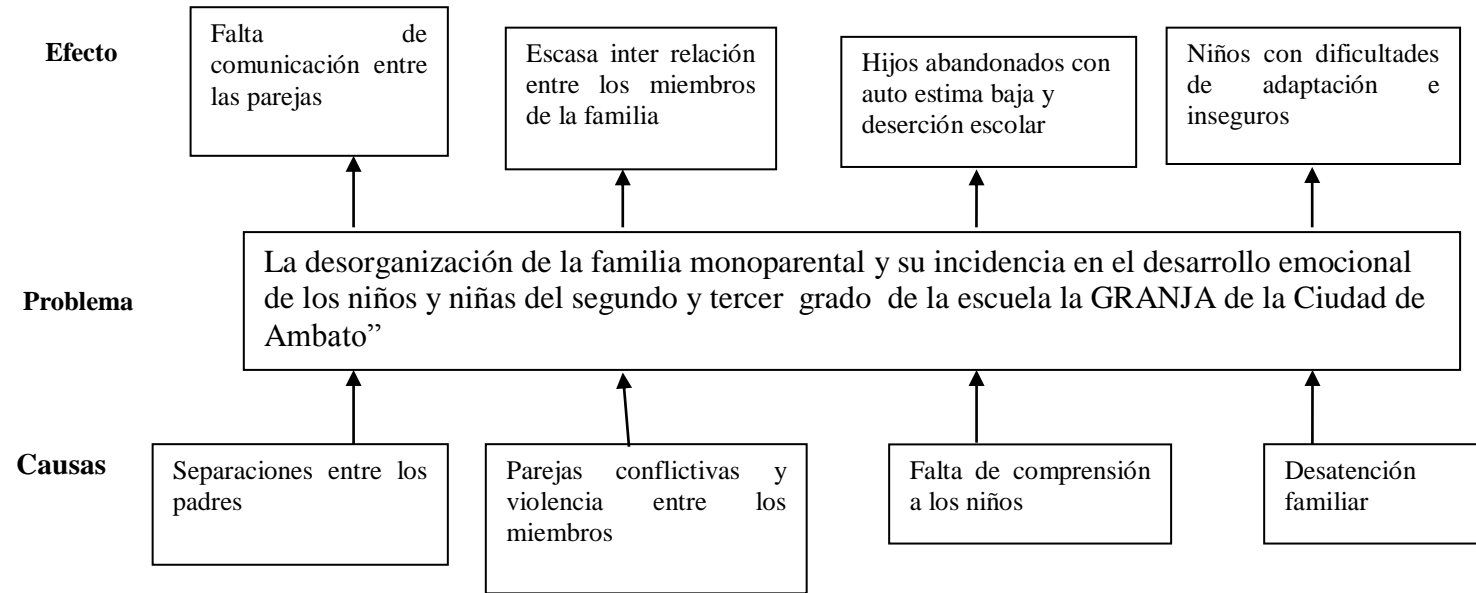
Efecto

Falta de comunicación entre las parejas

Escasa inter relación entre los miembros de la familia

Hijos abandonados con auto estima baja y deserción escolar

Niños con dificultades de adaptación e inseguros

Problema

La desorganización de la familia monoparental y su incidencia en el desarrollo emocional de los niños y niñas del segundo y tercer grado de la escuela la GRANJA de la Ciudad de Ambato"

Causas

Separaciones entre los padres

Parejas conflictivas y violencia entre los miembros

Falta de comprensión a los niños

Desatención familiar